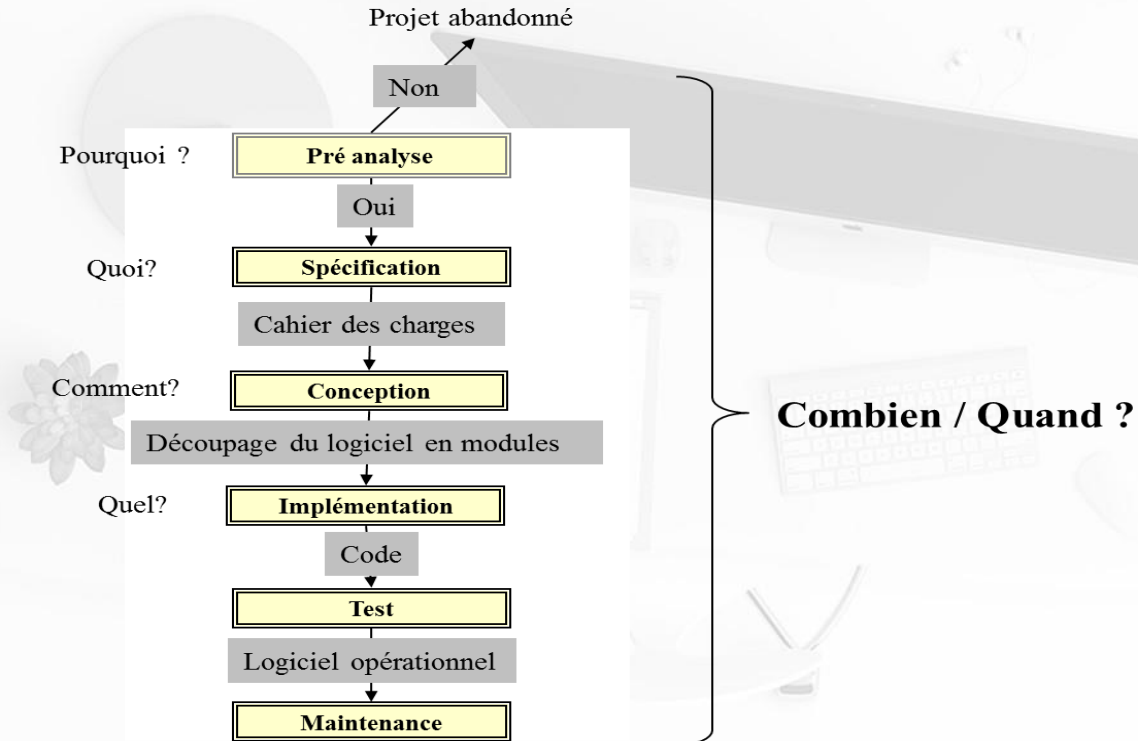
Projet abandonné

Non

Pourquoi ?

Pré analyse

Oui

Quoi?

Spécification

Cahier des charges

Comment?

Conception

Découpage du logiciel en modules

Quel?

Implémentation

Code

Test

Logiciel opérationnel

Maintenance

Combien / Quand ?